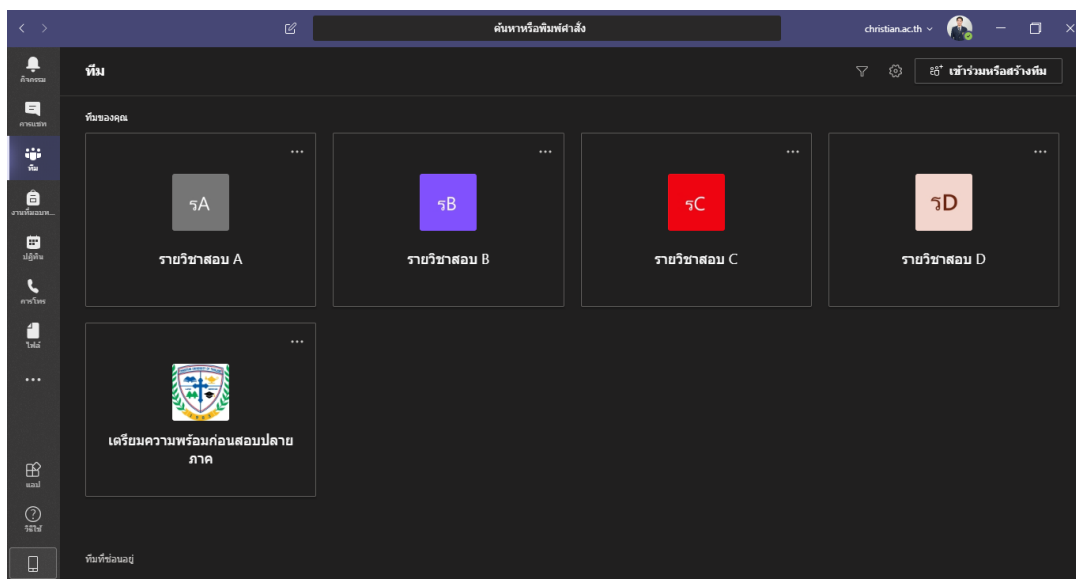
ค้นหาหรือพิมพ์คำสั่ง

christian.ac.th

กิจกรรม
การแชท
ทีม
งานที่มอบห...
ปฏิทิน
การโทร
ไฟล์
...
แอป
วิธีใช้

ทีม

เข้าร่วมหรือสร้างทีม

ทีมของคุณ

...
รA
รายวิชาสอบ A

...
รB
รายวิชาสอบ B

...
รC
รายวิชาสอบ C

...
รD
รายวิชาสอบ D

...
เตรียมความพร้อมก่อนสอบปลายภาค

ทีมที่ซ่อนอยู่